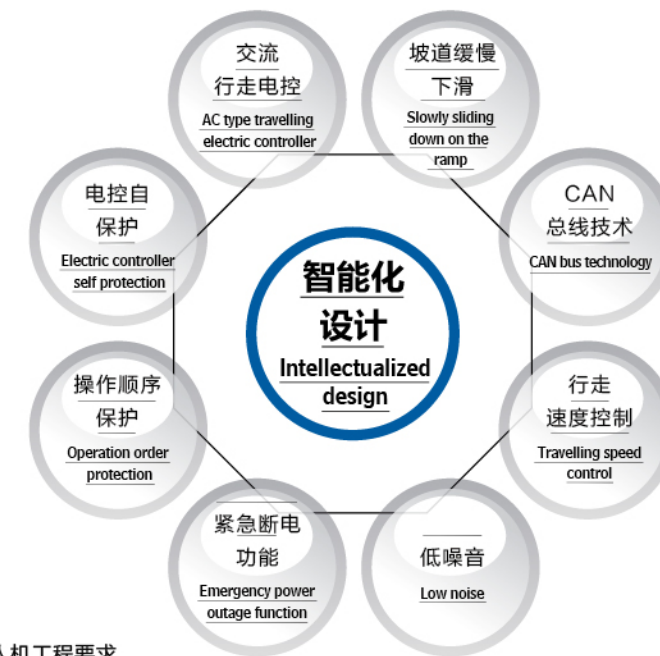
智能化
设计
Intellectualized design

交流
行走电控
AC type travelling electric controller

坡道缓慢
下滑
Slowly sliding down on the ramp

CAN
总线技术
CAN bus technology

行走
速度控制
Travelling speed control

低噪音
Low noise

紧急断电
功能
Emergency power outage function

操作顺序
保护
Operation order protection

电控自
保护
Electric controller self protection

人机工程要求